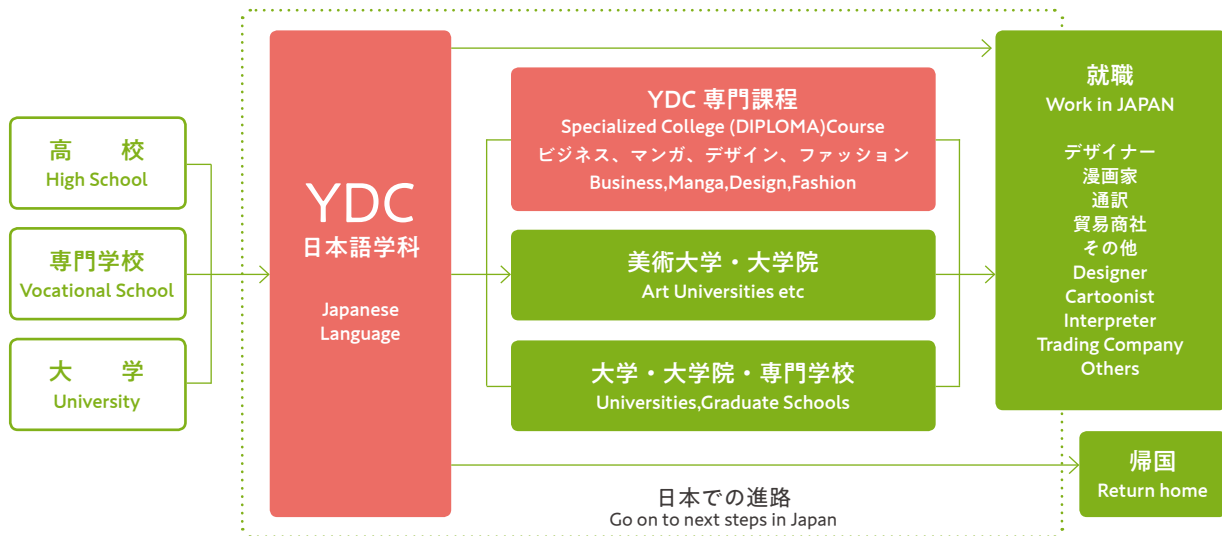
高　校
High School

専門学校
Vocational School

大　学
University

YDC
日本語学科

Japanese Language

YDC 専門課程
Specialized College (DIPLOMA)Course
ビジネス、マンガ、デザイン、ファッション
Business,Manga,Design,Fashion

美術大学・大学院
Art Universities etc

大学・大学院・専門学校
Universities,Graduate Schools

就職
Work in JAPAN

デザイナー
漫画家
通訳
貿易商社
その他
Designer
Cartoonist
Interpreter
Trading Company
Others

帰国
Return home

日本での進路
Go on to next steps in Japan